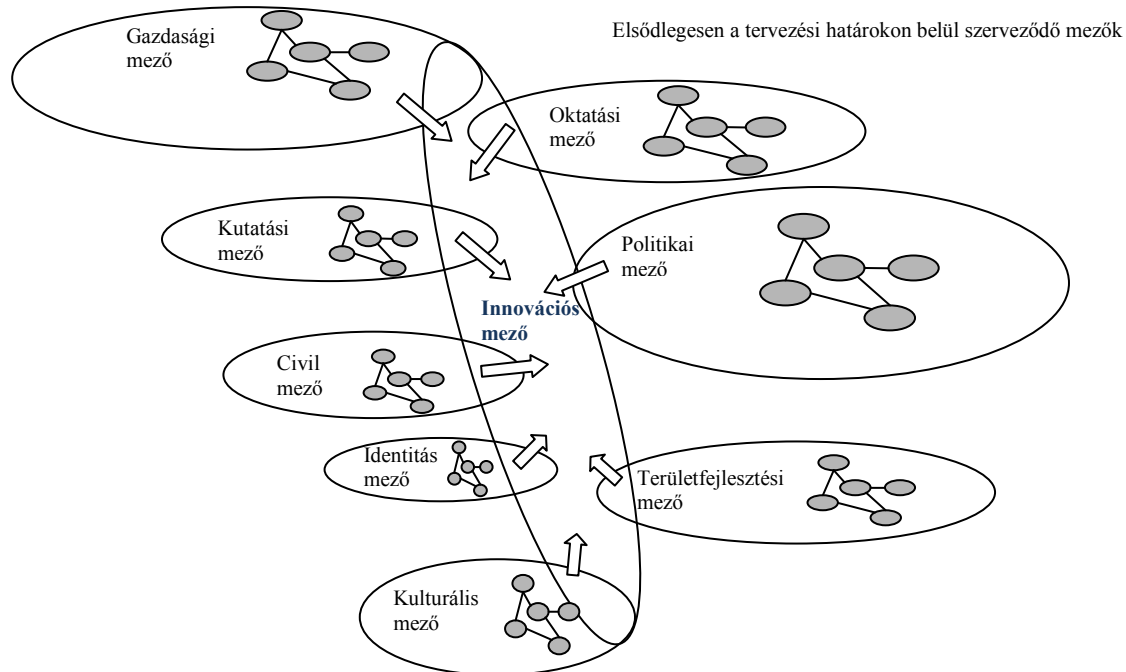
Elsődlegesen a tervezési határokon belül szerveződő mezők

Gazdasági mező

Oktatási mező

Kutatási mező

Politikai mező

Innovációs mező

Civil mező

Identitás mező

Területfejlesztési mező

Kulturális mező